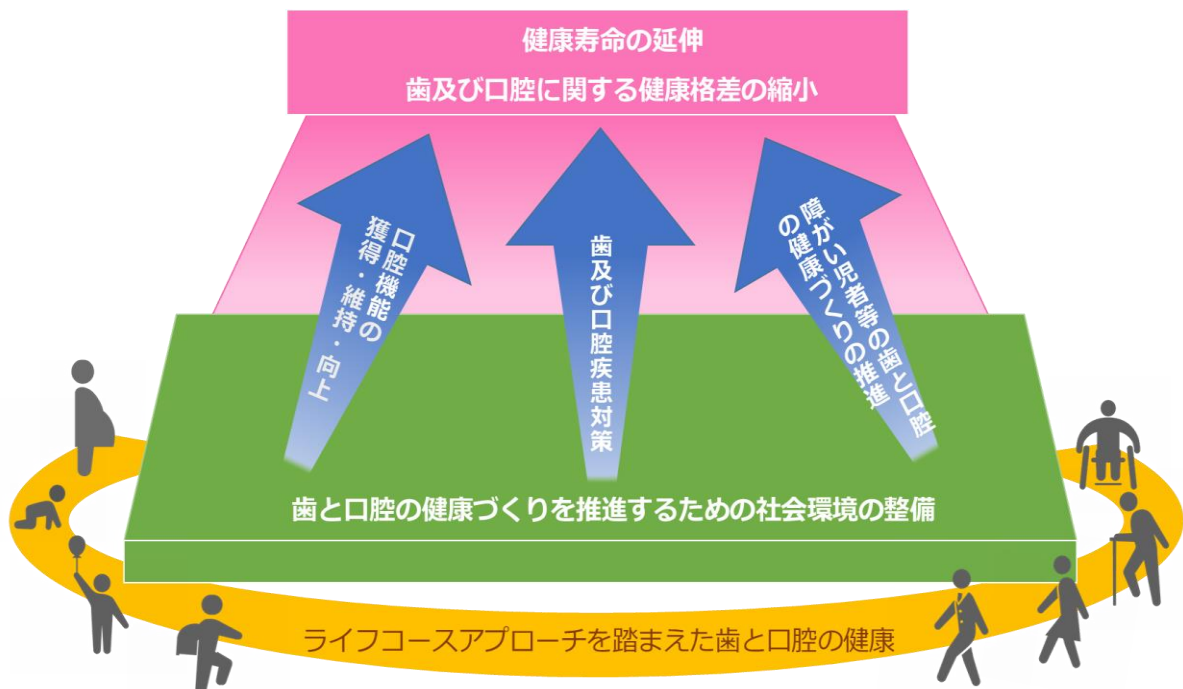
健康寿命の延伸

歯及び口腔に関する健康格差の縮小

口腔機能の獲得・維持・向上

歯及び口腔疾患対策

障がい児者等の歯と口腔の健康づくりの推進

歯と口腔の健康づくりを推進するための社会環境の整備

ライフコースアプローチを踏まえた歯と口腔の健康